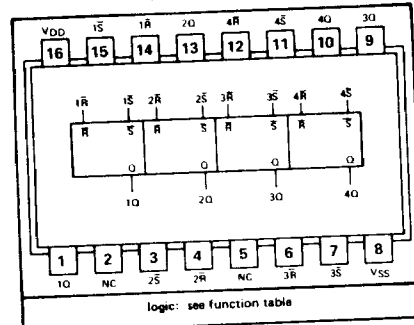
VDD 1S̄ 1R̄ 2Q 4R̄ 4S̄ 4Q 3Q
16 15 14 13 12 11 10 9

1R̄ 1S̄ 2R̄ 2S̄ 3R̄ 3S̄ 4R̄ 4S̄
R̄ S̄ R̄ S̄ R̄ S̄ R̄ S̄
Q Q Q Q
1Q 2Q 3Q 4Q

1 2 3 4 5 6 7 8
1Q NC 2S̄ 2R̄ NC 3R̄ 3S̄ VSS

logic: see function table